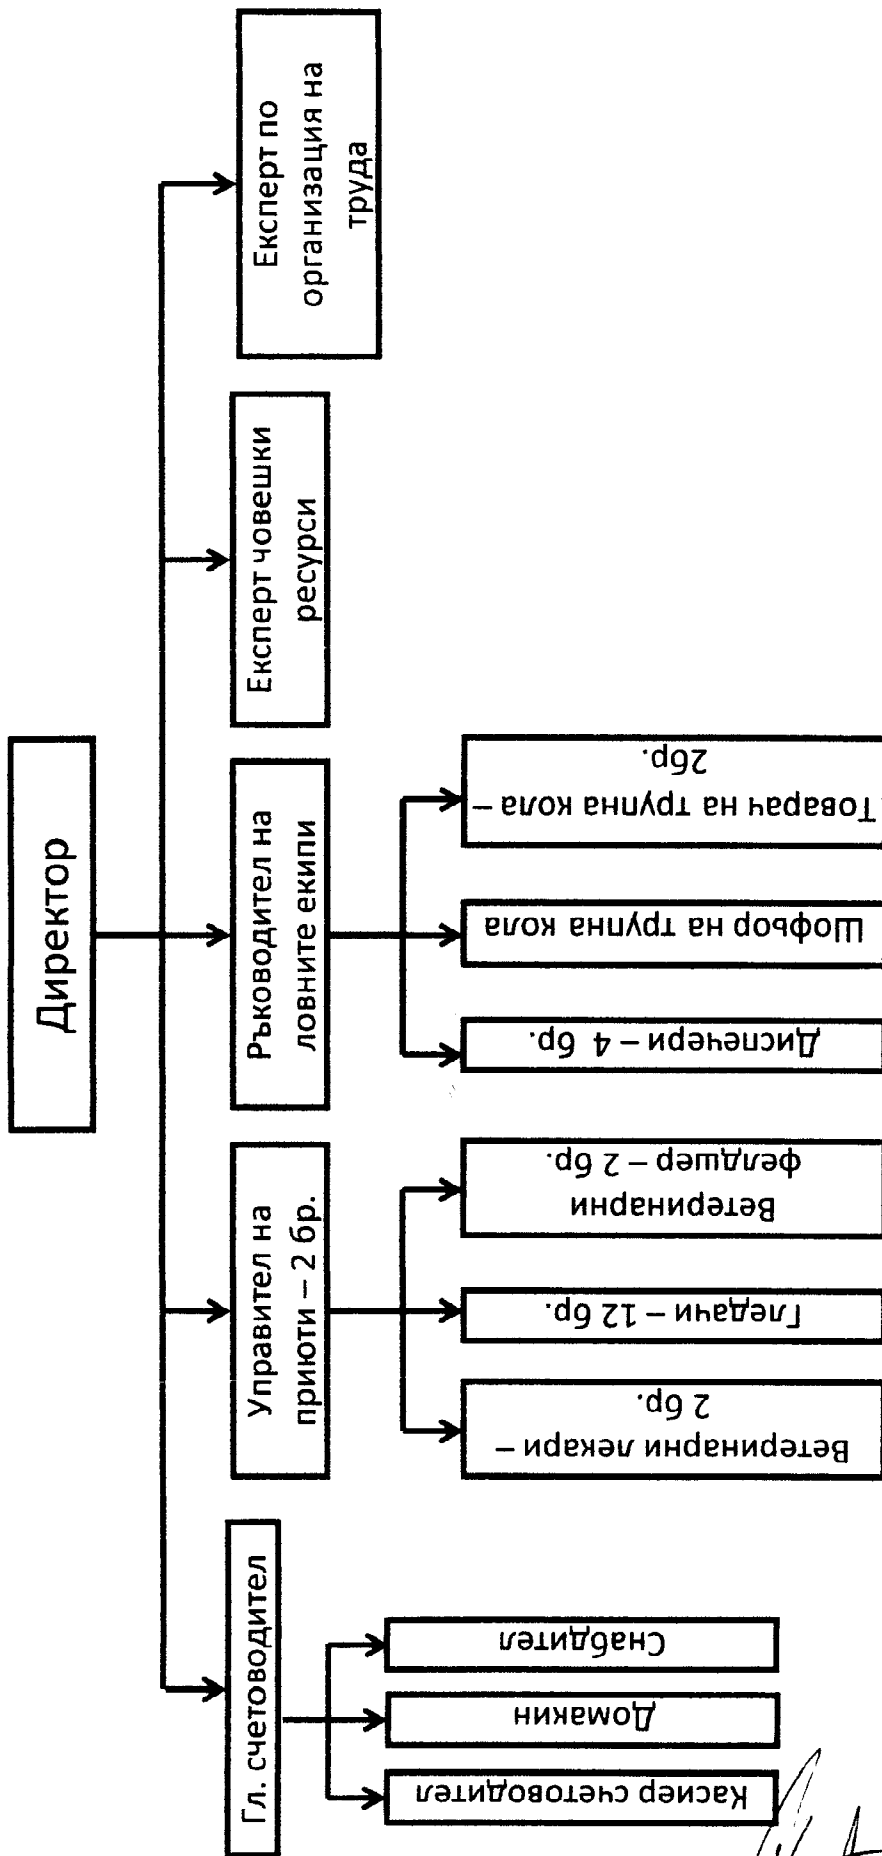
Директор

Експерт по организация на труда

Експерт човешки ресурси

Ръководител на ловните екипи

Товарач на трупна кола – 2бр.

Шофьор на трупна кола

Диспечери – 4 бр.

Управител на приюти – 2 бр.

Ветеринарни фелдшер – 2 бр.

Гледачи – 12 бр.

Ветеринарни лекари – 2 бр.

Гл. счетоводител

Снабдител

Домакин

Касиер счетоводител